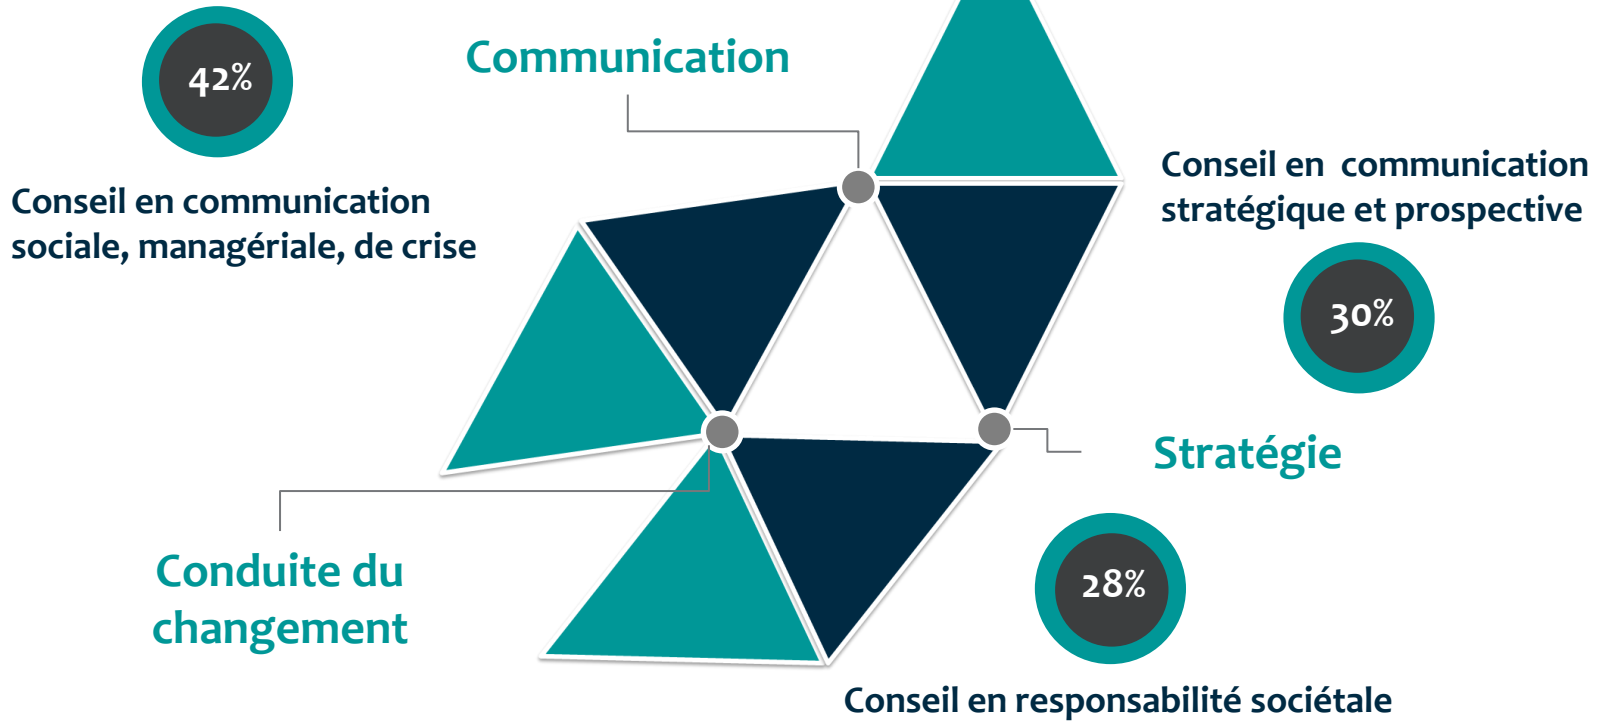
42%

Communication

Conseil en communication sociale, managériale, de crise

Conseil en communication stratégique et prospective

30%

Stratégie

Conduite du changement

28%

Conseil en responsabilité sociétale